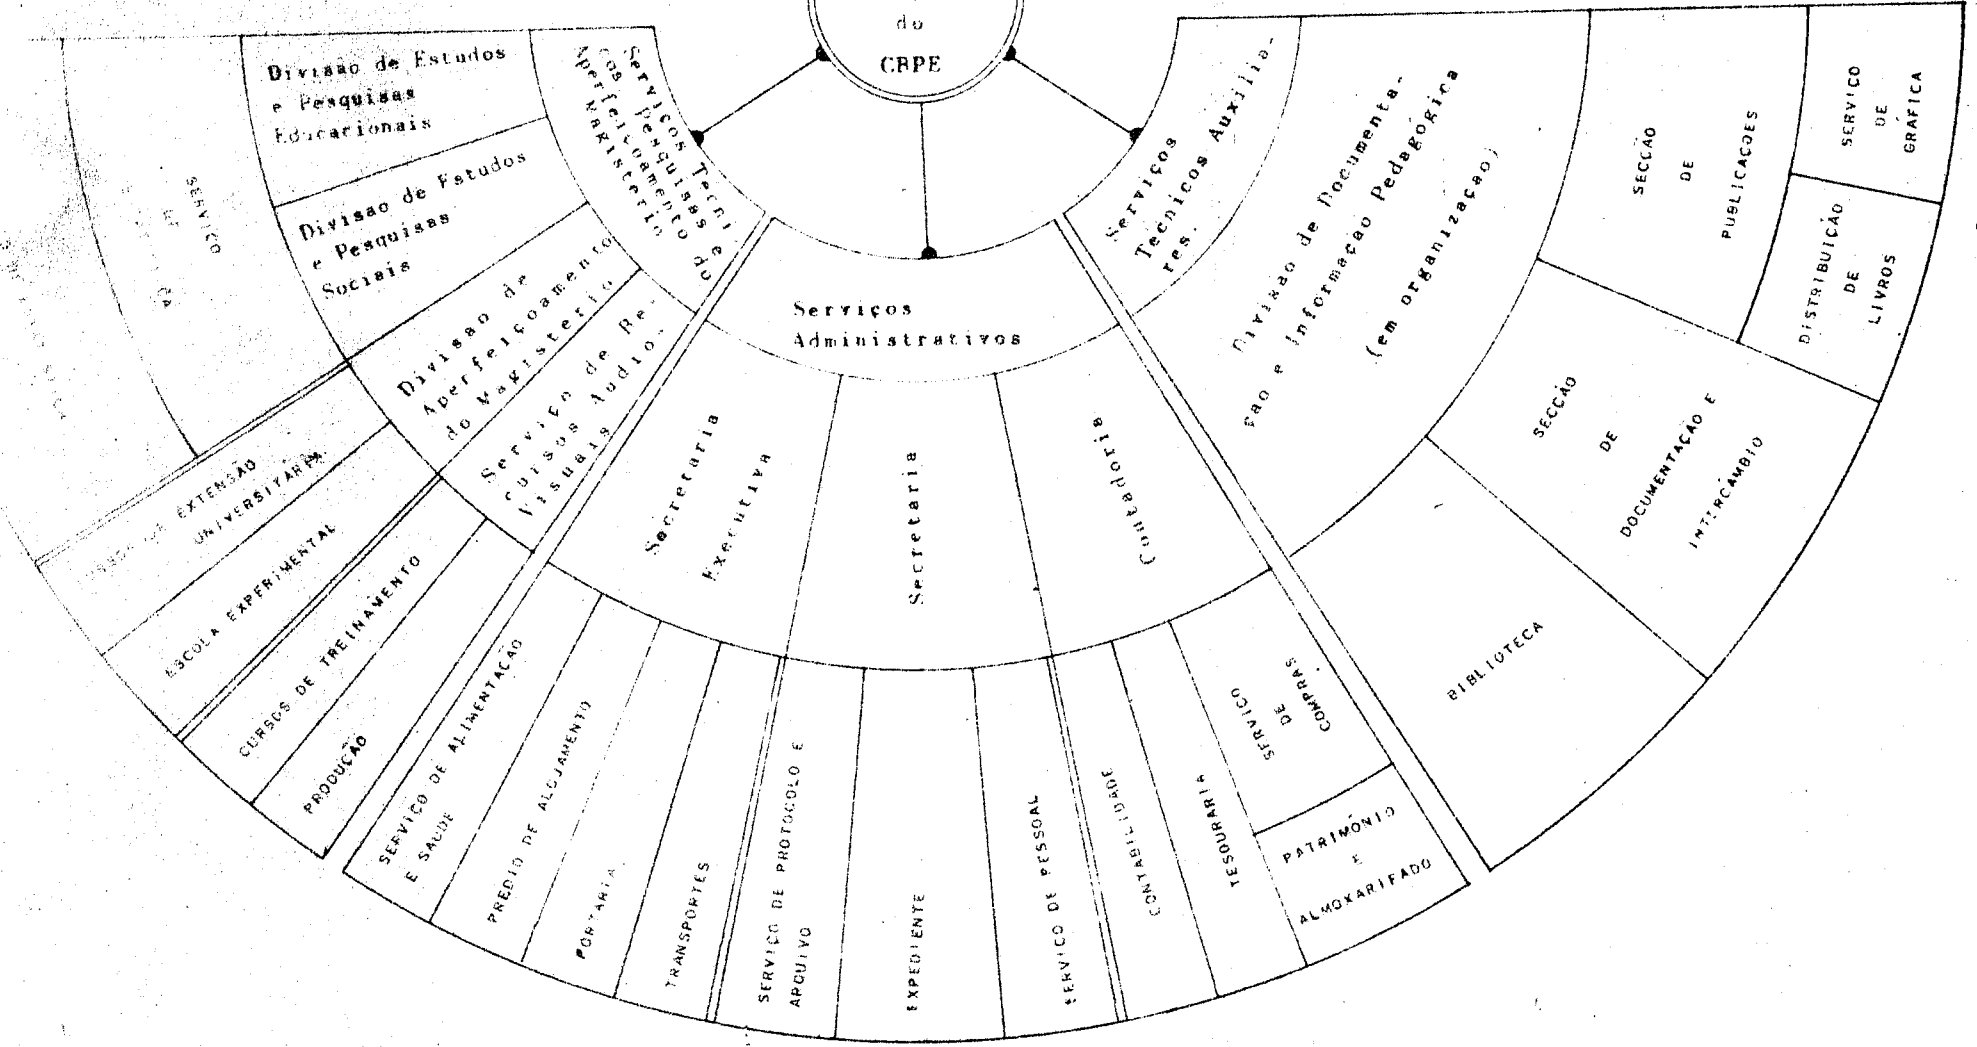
do
CBPE

Divisão de Estudos e Pesquisas Educacionais

Divisão de Estudos e Pesquisas Sociais

Serviços Técnicos de Pesquisas e Aperfeiçoamento do Magistério

Divisão de Aperfeiçoamento do Magistério

Serviço de Recursos Audio-Visuais

SERVIÇO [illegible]

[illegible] EXTENSÃO UNIVERSITÁRIA

ESCOLA EXPERIMENTAL

CURSOS DE TREINAMENTO

PRODUÇÃO

Serviços Administrativos

Secretaria Executiva

Secretaria

Contadoria

SERVIÇO DE ALIMENTAÇÃO E SAÚDE

PRÉDIO DE ALOJAMENTO

PORTARIA

TRANSPORTES

SERVIÇO DE PROTOCOLO E ARQUIVO

EXPEDIENTE

SERVIÇO DE PESSOAL

CONTABILIDADE

TESOURARIA

SERVIÇO DE COMPRAS

PATRIMÔNIO E ALMOXARIFADO

Serviços Técnicos Auxiliares.

Divisão de Documentação e Informação Pedagógica (em organização)

BIBLIOTECA

SECÇÃO DE DOCUMENTAÇÃO E INTERCÂMBIO

SECÇÃO DE PUBLICAÇÕES

DISTRIBUIÇÃO DE LIVROS

SERVIÇO DE GRÁFICA